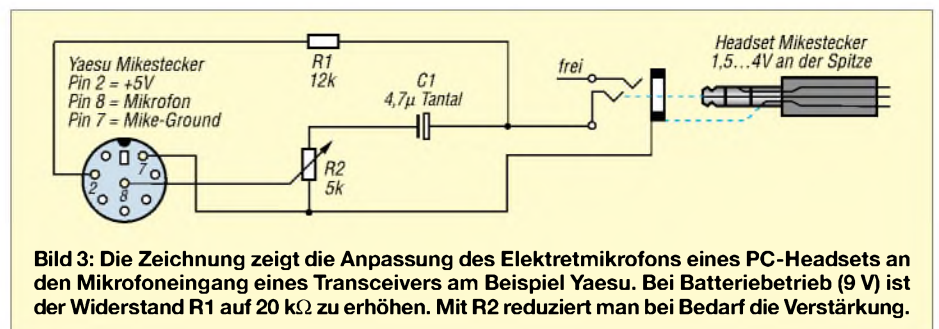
Yaesu Mikestecker
Pin 2 = +5V
Pin 8 = Mikrofon
Pin 7 = Mike-Ground

R1
12k

C1
4,7µ Tantal

frei

Headset Mikestecker
1,5...4V an der Spitze

2
7
8

R2
5k

Bild 3: Die Zeichnung zeigt die Anpassung des Elektretmikrofons eines PC-Headsets an den Mikrofoneingang eines Transceivers am Beispiel Yaesu. Bei Batteriebetrieb (9 V) ist der Widerstand R1 auf 20 kΩ zu erhöhen. Mit R2 reduziert man bei Bedarf die Verstärkung.